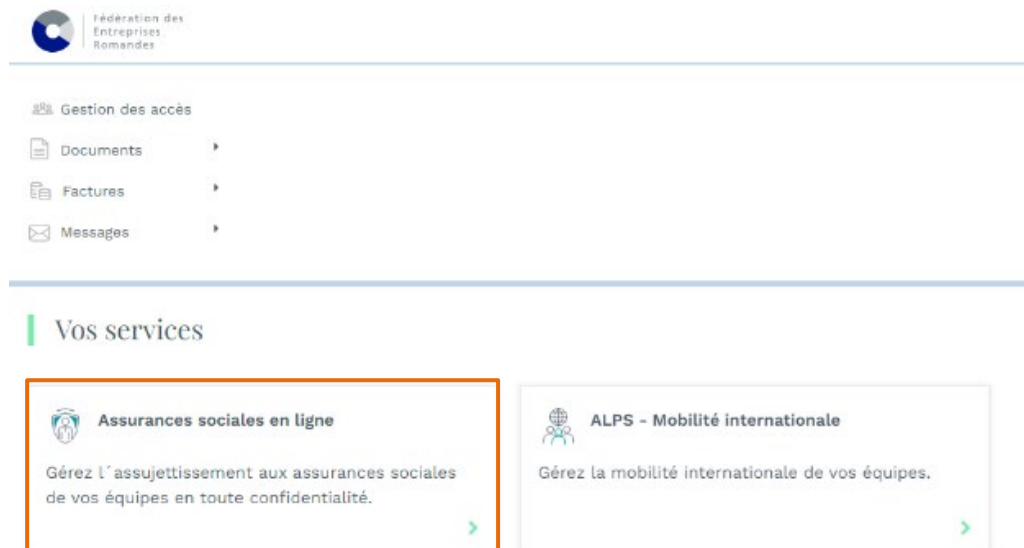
Fédération des Entreprises Romandes

Gestion des accès

Documents

Factures

Messages

Vos services

Assurances sociales en ligne

Gérez l´assujettissement aux assurances sociales de vos équipes en toute confidentialité.

ALPS - Mobilité internationale

Gérez la mobilité internationale de vos équipes.